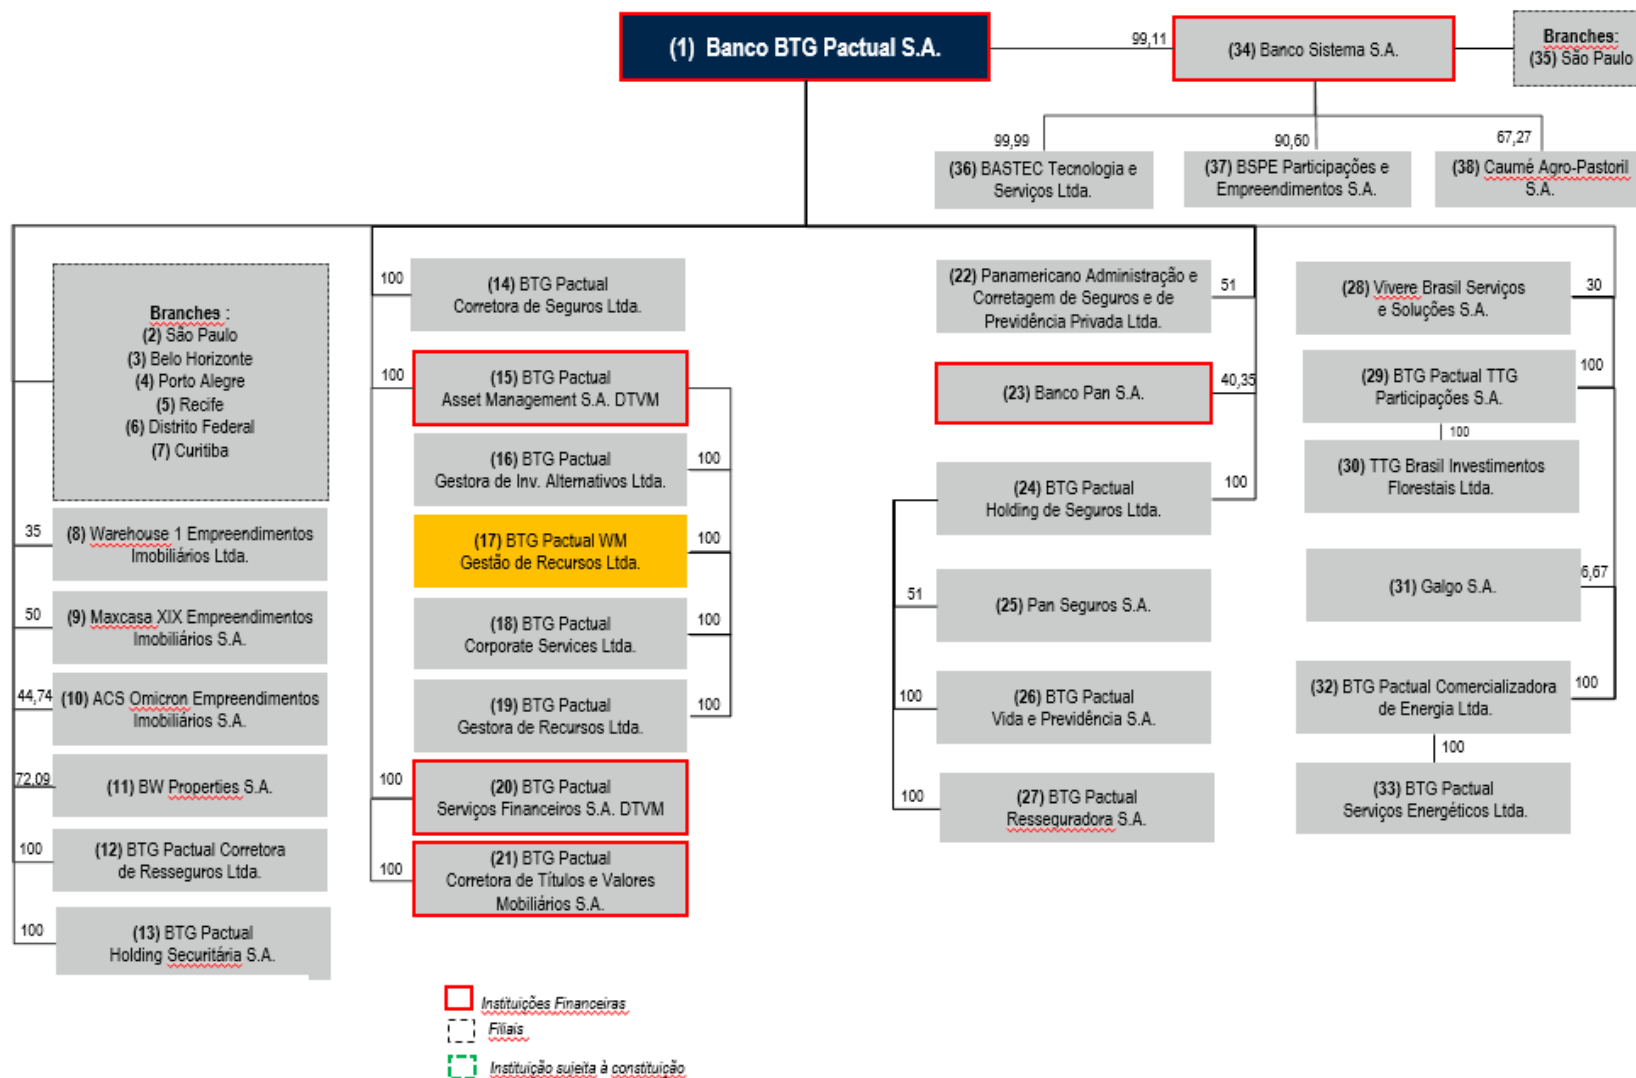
(1) Banco BTG Pactual S.A.

99,11

(34) Banco Sistema S.A.

Branches:
(35) São Paulo

99,99

(36) BASTEC Tecnologia e Serviços Ltda.

90,60

(37) BSPE Participações e Empreendimentos S.A.

67,27

(38) Caumé Agro-Pastoril S.A.

Branches :
(2) São Paulo
(3) Belo Horizonte
(4) Porto Alegre
(5) Recife
(6) Distrito Federal
(7) Curitiba

35

(8) Warehouse 1 Empreendimentos Imobiliários Ltda.

50

(9) Maxcasa XIX Empreendimentos Imobiliários S.A.

44,74

(10) ACS Omicron Empreendimentos Imobiliários S.A.

72,09

(11) BW Properties S.A.

100

(12) BTG Pactual Corretora de Resseguros Ltda.

100

(13) BTG Pactual Holding Securitária S.A.

100

(14) BTG Pactual Corretora de Seguros Ltda.

100

(15) BTG Pactual Asset Management S.A. DTVM

100

(16) BTG Pactual Gestora de Inv. Alternativos Ltda.

100

(17) BTG Pactual WM Gestão de Recursos Ltda.

100

(18) BTG Pactual Corporate Services Ltda.

100

(19) BTG Pactual Gestora de Recursos Ltda.

100

(20) BTG Pactual Serviços Financeiros S.A. DTVM

100

(21) BTG Pactual Corretora de Títulos e Valores Mobiliários S.A.

(22) Panamericano Administração e Corretagem de Seguros e de Previdência Privada Ltda.

51

(23) Banco Pan S.A.

40,35

(24) BTG Pactual Holding de Seguros Ltda.

100

51

(25) Pan Seguros S.A.

100

(26) BTG Pactual Vida e Previdência S.A.

100

(27) BTG Pactual Resseguradora S.A.

(28) Vivere Brasil Serviços e Soluções S.A.

30

(29) BTG Pactual TTG Participações S.A.

100

100

(30) TTG Brasil Investimentos Florestais Ltda.

(31) Galgo S.A.

6,67

(32) BTG Pactual Comercializadora de Energia Ltda.

100

100

(33) BTG Pactual Serviços Energéticos Ltda.

Instituições Financeiras
Filiais
Instituição sujeita à constituição